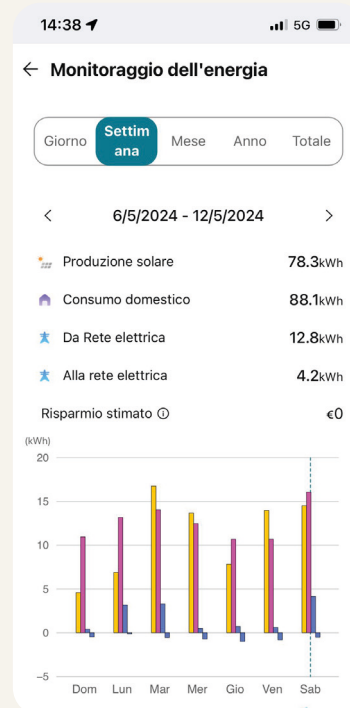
14:38

5G

← Monitoraggio dell'energia

Giorno

Settimana

Mese

Anno

Totale

< 6/5/2024 - 12/5/2024 >

Produzione solare 78.3kWh

Consumo domestico 88.1kWh

Da Rete elettrica 12.8kWh

Alla rete elettrica 4.2kWh

Risparmio stimato ⓘ €0

(kWh)

20

15

10

5

0

−5

Dom Lun Mar Mer Gio Ven Sab